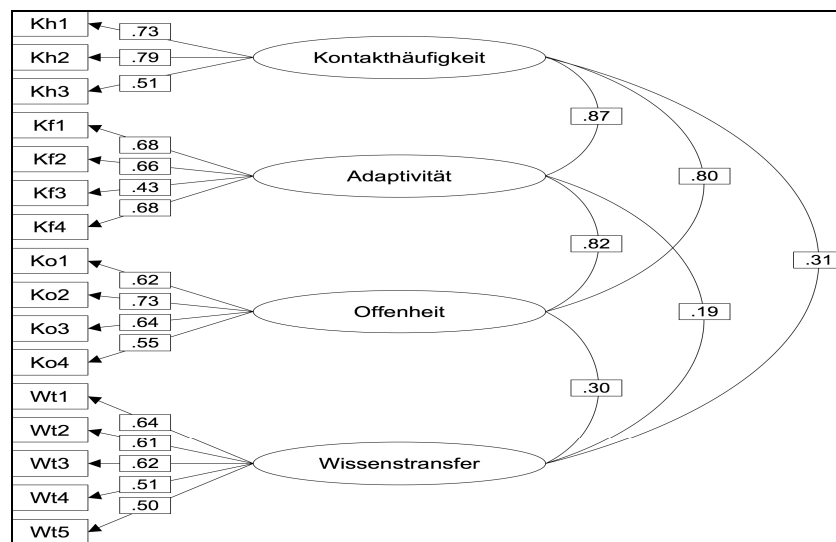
Kh1
.73
Kh2
.79
Kh3
.51
Kontakthäufigkeit
.87
.80
.31
Kf1
.68
Kf2
.66
Kf3
.43
Kf4
.68
Adaptivität
.82
.19
Ko1
.62
Ko2
.73
Ko3
.64
Ko4
.55
Offenheit
.30
Wt1
.64
Wt2
.61
Wt3
.62
Wt4
.51
.50
Wt5
Wissenstransfer